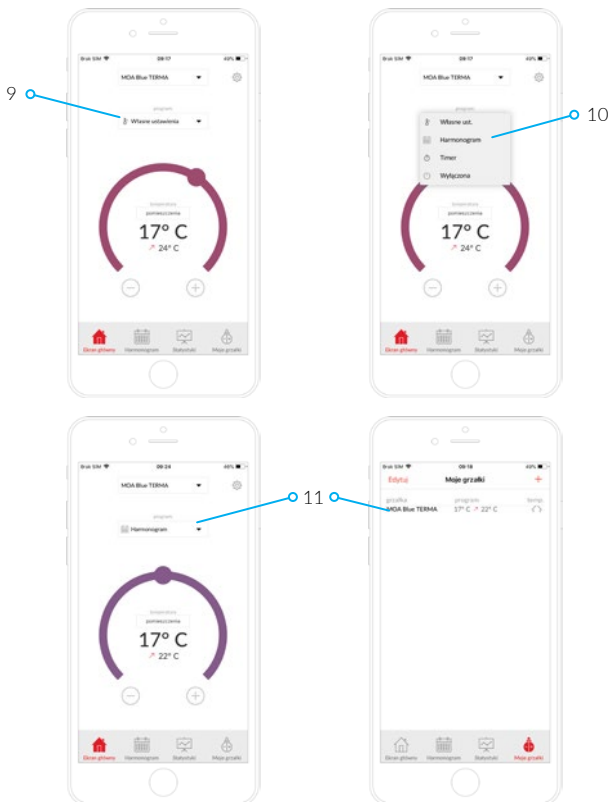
9

Brak SIM 08:17 43%
MOA Blue TERMA
program
Własne ustawienia
temperatura
pomieszczenia
17° C
24° C
Ekran główny Harmonogram Statystyki Moje grzałki

10

Brak SIM 08:17 43%
MOA Blue TERMA
program
Własne ust.
Harmonogram
Timer
Wyłączona
temperatura
pomieszczenia
17° C
24° C
Ekran główny Harmonogram Statystyki Moje grzałki

11

Brak SIM 08:24 48%
MOA Blue TERMA
program
Harmonogram
temperatura
pomieszczenia
17° C
22° C
Ekran główny Harmonogram Statystyki Moje grzałki

Brak SIM 08:18 43%
Edytuj Moje grzałki +
grzałka program temp.
MOA Blue TERMA 17° C 22° C
Ekran główny Harmonogram Statystyki Moje grzałki